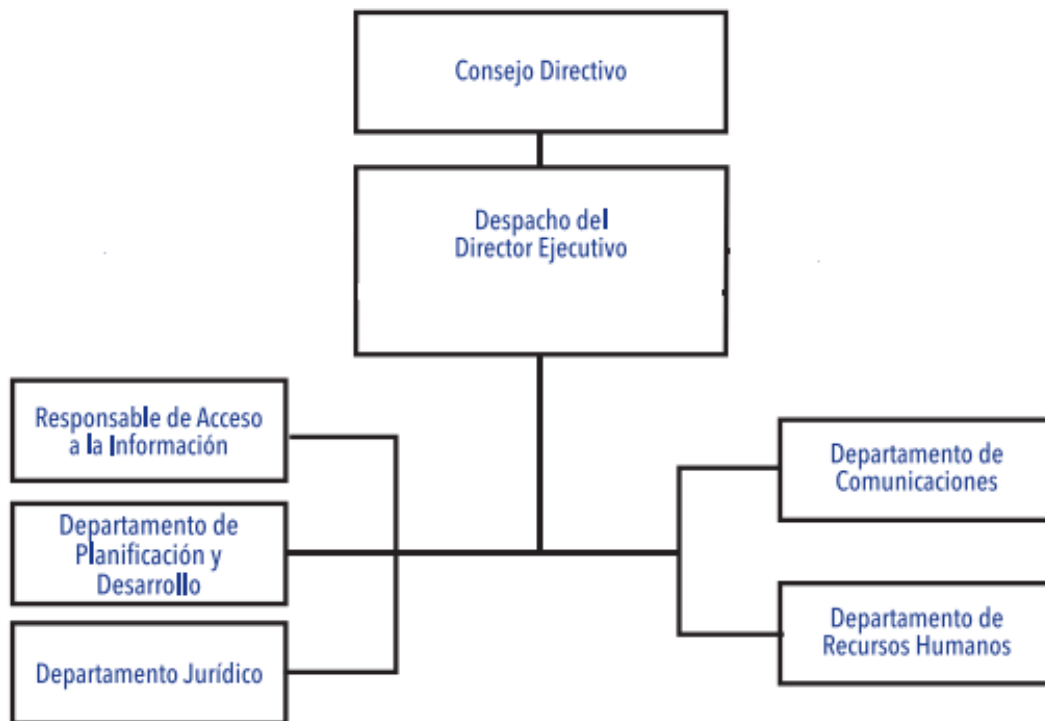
Consejo Directivo

Despacho del Director Ejecutivo

Responsable de Acceso a la Información

Departamento de Planificación y Desarrollo

Departamento Jurídico

Departamento de Comunicaciones

Departamento de Recursos Humanos